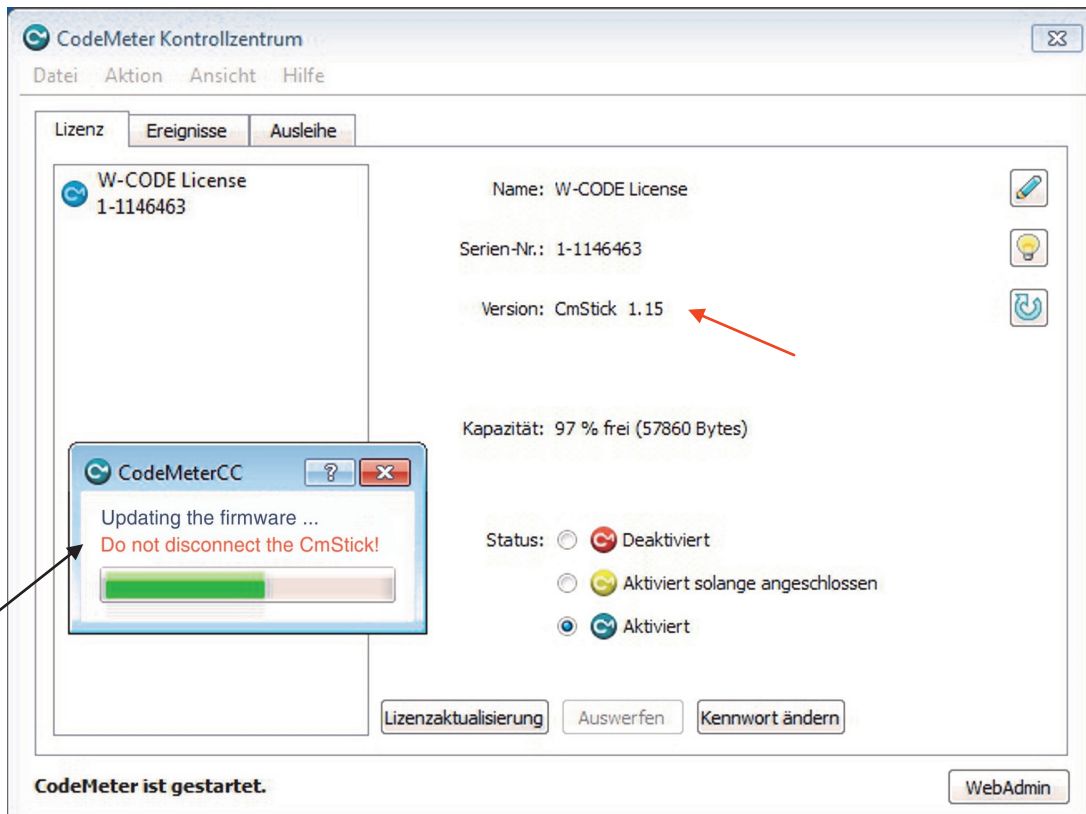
CodeMeter Kontrollzentrum

Datei Aktion Ansicht Hilfe

Lizenz Ereignisse Ausleihe

W-CODE License
1-1146463

Name: W-CODE License

Serien-Nr.: 1-1146463

Version: CmStick 1.15

Kapazität: 97 % frei (57860 Bytes)

CodeMeterCC

Updating the firmware ...
Do not disconnect the CmStick!

Status: Deaktiviert
Aktiviert solange angeschlossen
Aktiviert

Lizenzaktualisierung Auswerfen Kennwort ändern

CodeMeter ist gestartet.

WebAdmin